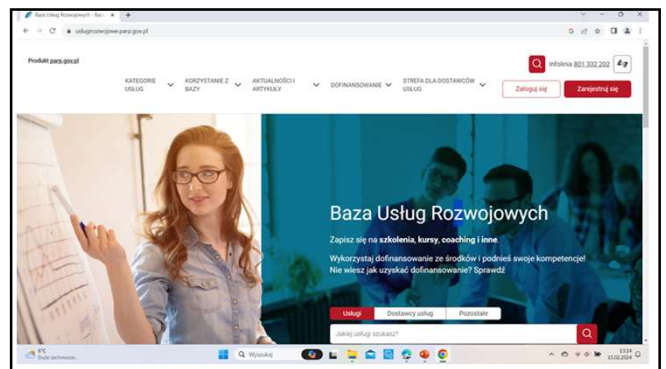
Baza Usług Rozwojowych - Baz ×
uslugirozwojowe.parp.gov.pl

Produkt parp.gov.pl

KATEGORIE USŁUG
KORZYSTANIE Z BAZY
AKTUALNOŚCI I ARTYKUŁY
DOFINANSOWANIE
STREFA DLA DOSTAWCÓW USŁUG

Infolinia 801 332 202

Zaloguj się
Zarejestruj się

Baza Usług Rozwojowych

Zapisz się na szkolenia, kursy, coaching i inne.

Wykorzystaj dofinansowanie ze środków i podnieś swoje kompetencje! Nie wiesz jak uzyskać dofinansowanie? Sprawdź

Usługi
Dostawcy usług
Pozostałe

Jakiej usługi szukasz?

6°C
Duże zachmurzenie

Wyszukaj

13:24
15.02.2024